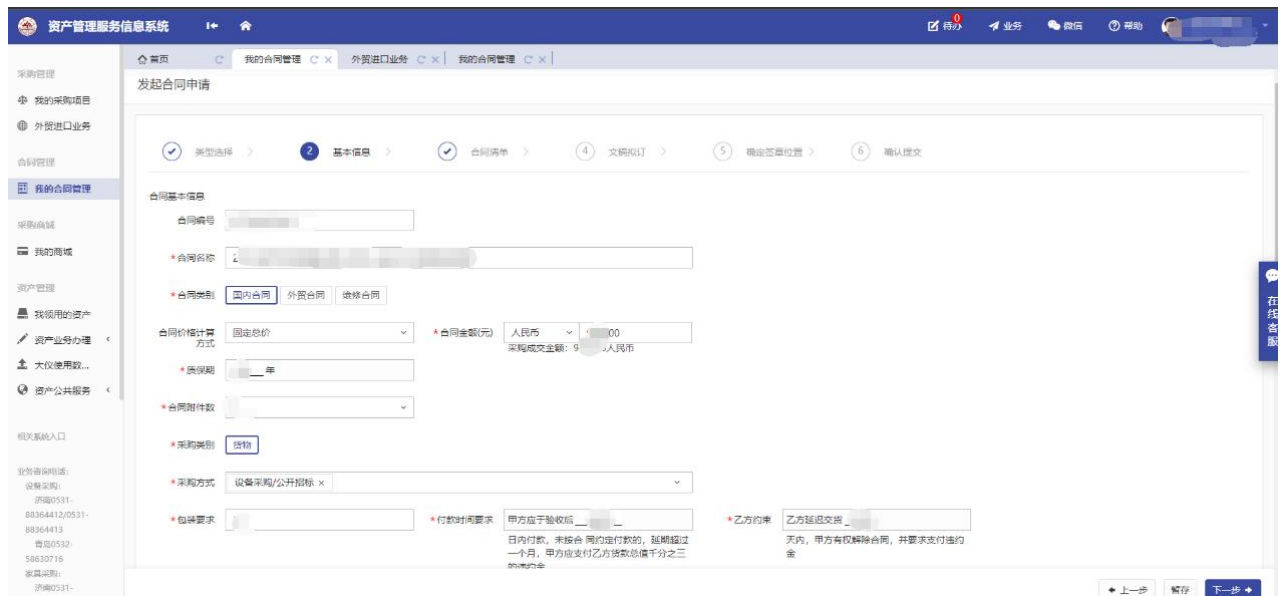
资产管理服务信息系统

待办 0 业务 微信 帮助

采购管理
我的采购项目
外贸进口业务
合同管理
我的合同管理
采购商城
我的商城
资产管理
我领用的资产
资产业务办理
大仪使用数...
资产公共服务
相关系统入口
业务咨询电话:
设备采购:
济南0531-88364412/0531-88364413
青岛0532-58630716
家具采购:
济南0531-

首页 我的合同管理 外贸进口业务 我的合同管理

发起合同申请

类型选择 2 基本信息 合同清单 4 文稿拟订 5 确定签章位置 6 确认提交

合同基本信息
合同编号
*合同名称 2
*合同类别 国内合同 外贸合同 维修合同
合同价格计算方式 固定总价
*合同金额(元) 人民币 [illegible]00
采购成交金额: 9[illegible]人民币
*质保期 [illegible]年
*合同附件数
*采购类别 货物
*采购方式 设备采购/公开招标 ×
*包装要求
*付款时间要求 甲方应于验收后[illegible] 日内付款,未按合同约定付款的,延期超过一个月,甲方应支付乙方货款总值千分之三的违约金
*乙方约束 乙方延迟交货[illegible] 天内,甲方有权解除合同,并要求支付违约金

在线客服

上一步 暂存 下一步